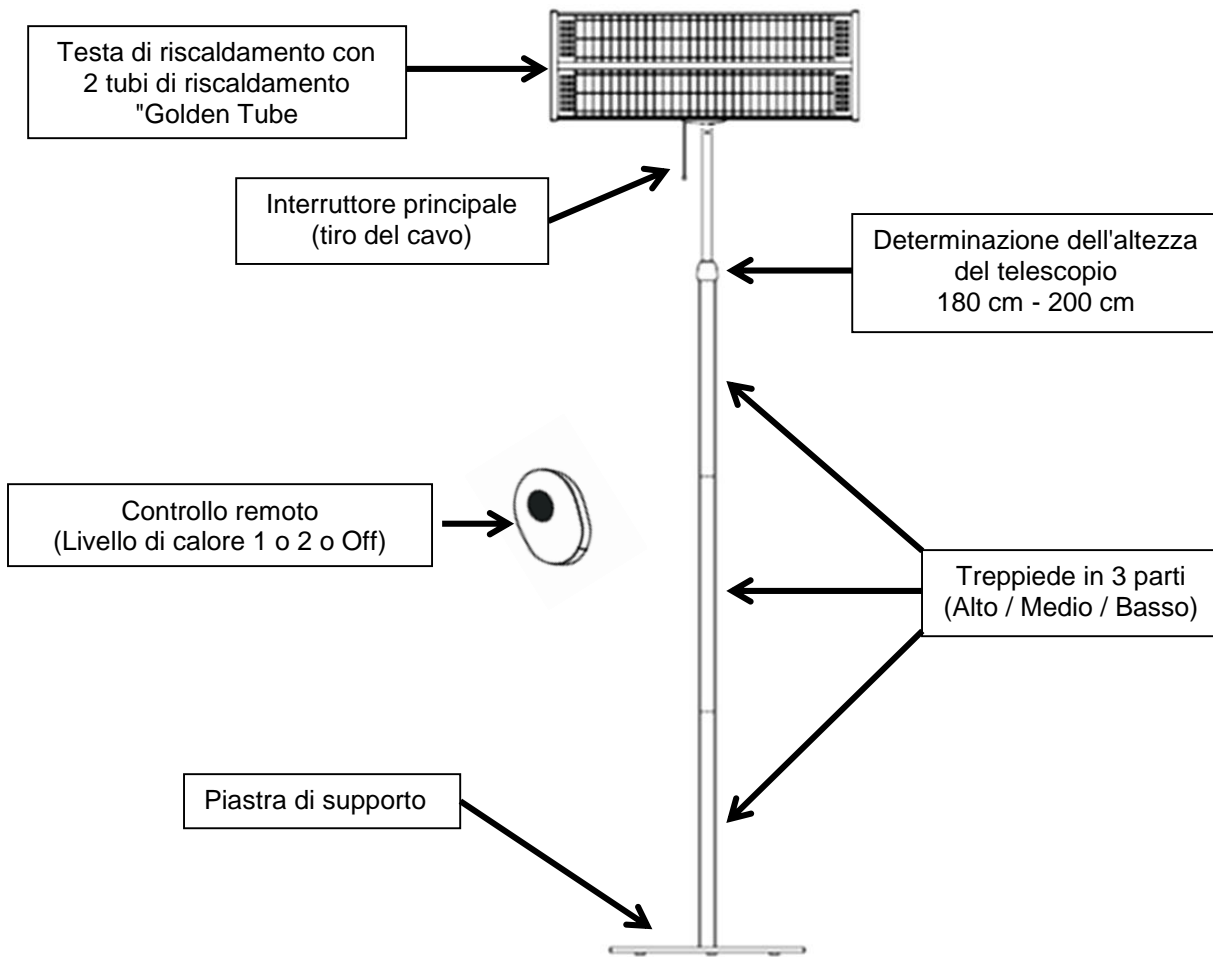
Testa di riscaldamento con 2 tubi di riscaldamento "Golden Tube

Interruttore principale (tiro del cavo)

Determinazione dell'altezza del telescopio 180 cm - 200 cm

Controllo remoto (Livello di calore 1 o 2 o Off)

Treppiede in 3 parti (Alto / Medio / Basso)

Piastra di supporto